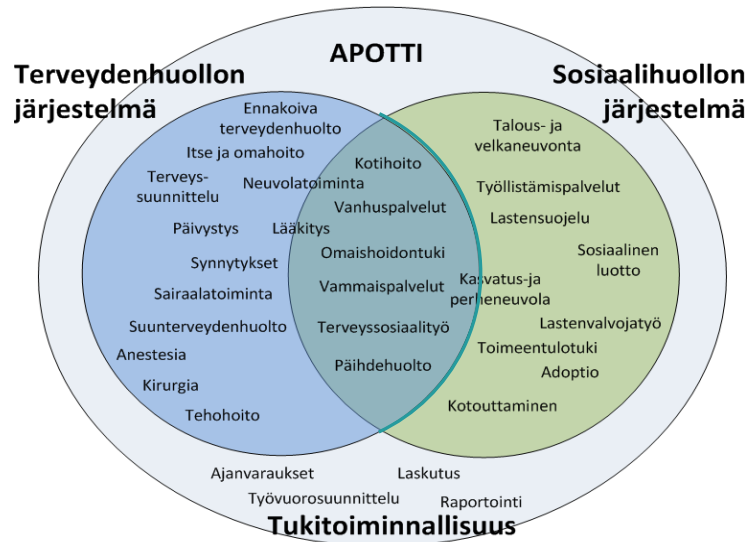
APOTTI

Terveydenhuollon järjestelmä

Sosiaalihuollon järjestelmä

Ennakoiva terveydenhuolto

Itse ja omahoito

Terveys-suunnittelu

Neuvolatoiminta

Päivystys

Lääkitys

Synnytykset

Sairaalatoiminta

Suunterveydenhuolto

Anestesia

Kirurgia

Tehohoito

Kotihoito

Vanhuspalvelut

Omaishoidontuki

Vammaispalvelut

Terveyssosiaalityö

Päihdehuolto

Talous- ja velkaneuvonta

Työllistämispalvelut

Lastensuojelu

Sosiaalinen luotto

Kasvatus-ja perheneuvola

Lastenvalvojatyö

Toimeentulotuki

Adoptio

Kotouttaminen

Ajanvaraukset

Laskutus

Työvuorosuunnittelu

Raportointi

Tukitoiminnallisuus